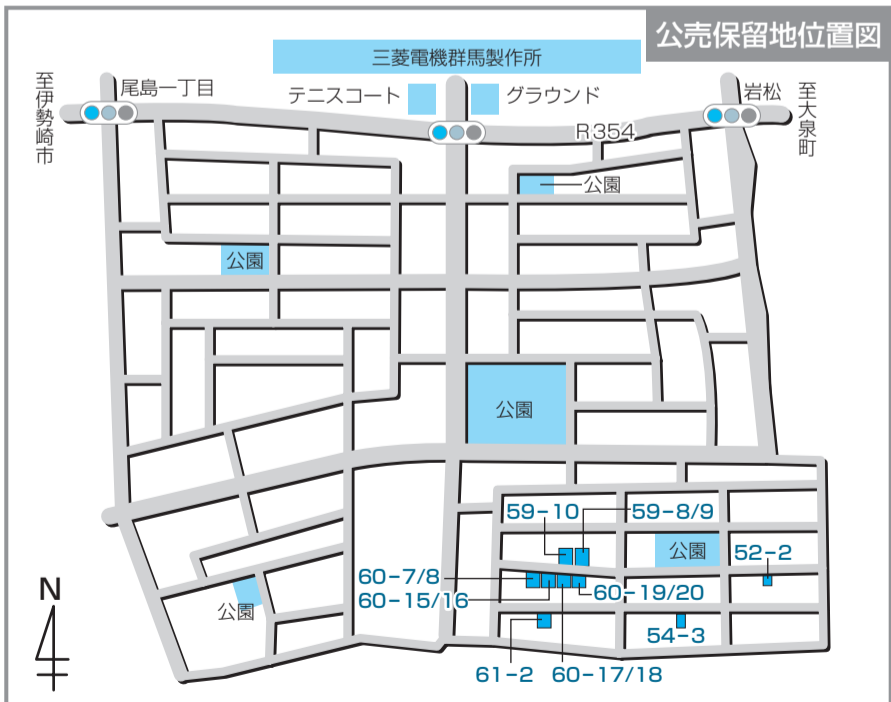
公売保留地位置図

三菱電機群馬製作所

テニスコート

グラウンド

至伊勢崎市

尾島一丁目

R354

岩松

至大泉町

公園

公園

公園

公園

公園

59−10

59−8/9

52−2

60−7/8

60−15/16

60−19/20

54−3

61−2

60−17/18

N